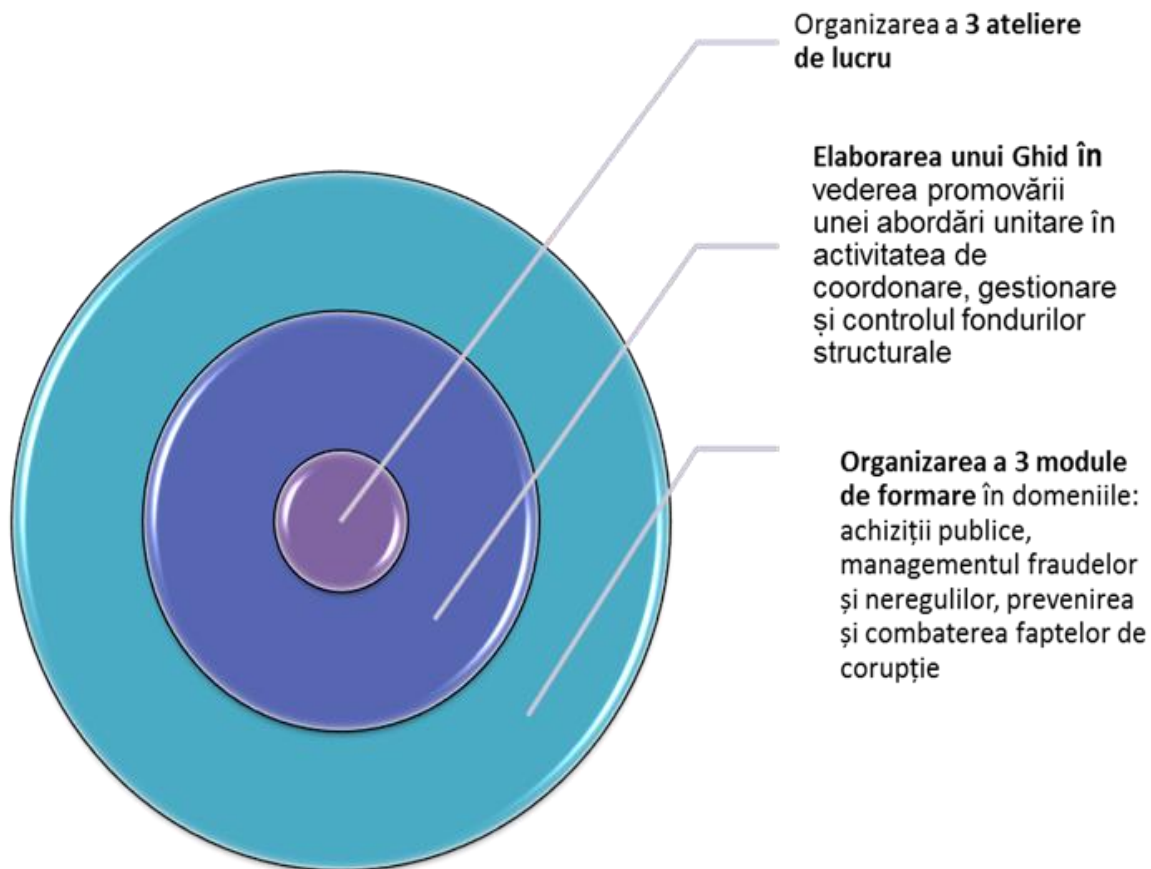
Organizarea a 3 ateliere de lucru

Elaborarea unui Ghid în vederea promovării unei abordări unitare în activitatea de coordonare, gestionare și controlul fondurilor structurale

Organizarea a 3 module de formare în domeniile: achiziții publice, managementul fraudelor și neregulilor, prevenirea și combaterea faptelor de corupție